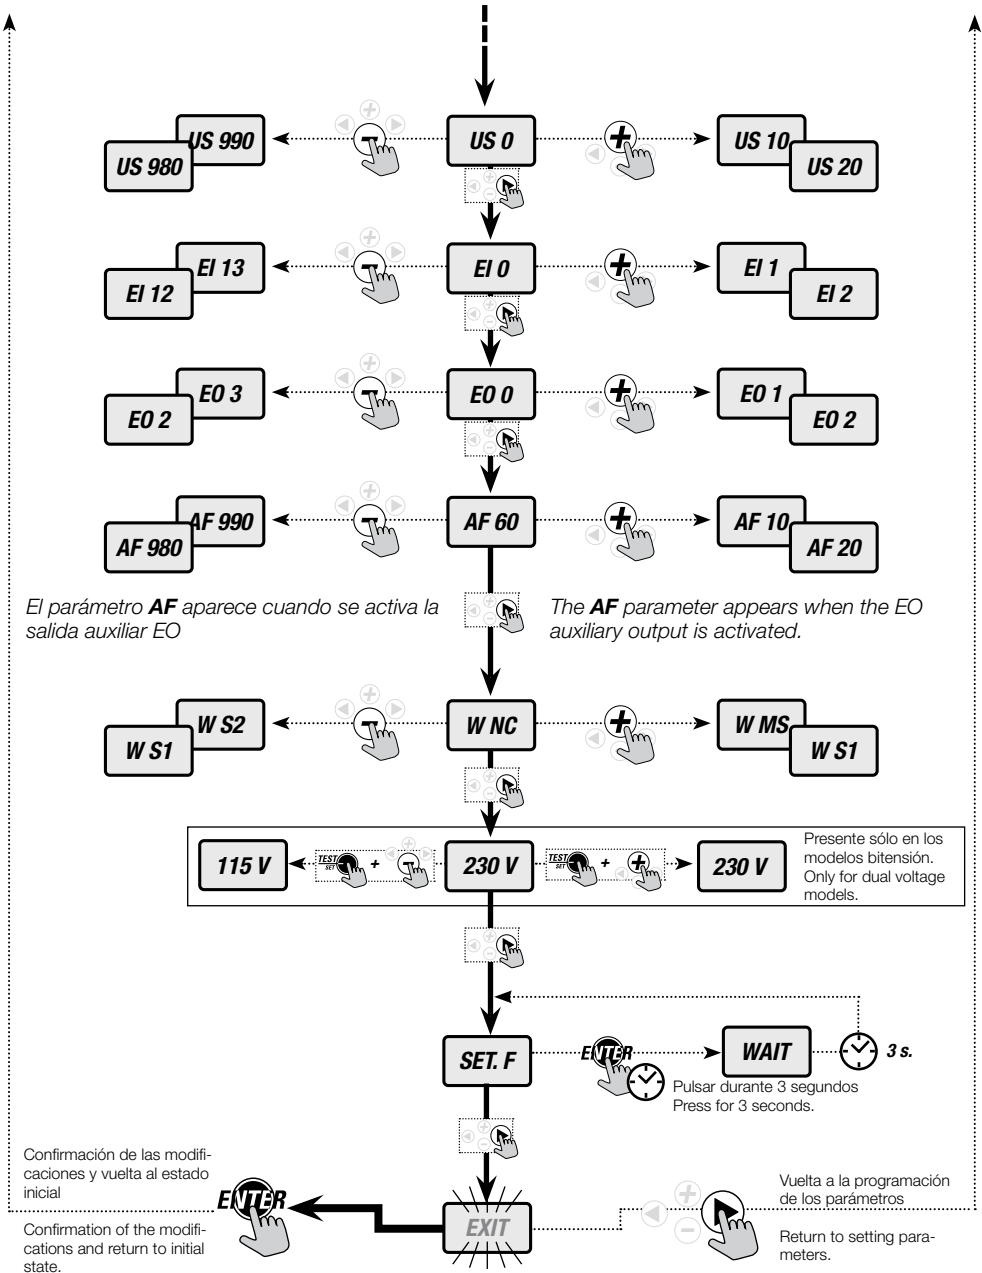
US 990
US 980
US 0
US 10
US 20

EI 13
EI 12
EI 0
EI 1
EI 2

EO 3
EO 2
EO 0
EO 1
EO 2

AF 990
AF 980
AF 60
AF 10
AF 20

El parámetro **AF** aparece cuando se activa la salida auxiliar EO

The **AF** parameter appears when the EO auxiliary output is activated.

W S2
W S1
W NC
W MS
W S1

115 V
TEST SET +
230 V
TEST SET +
230 V

Presente sólo en los modelos bitensión. Only for dual voltage models.

SET. F
ENTER
WAIT
3 s.

Pulsar durante 3 segundos
Press for 3 seconds.

Confirmación de las modificaciones y vuelta al estado inicial

ENTER

Confirmation of the modifications and return to initial state.

EXIT

Vuelta a la programación de los parámetros

Return to setting parameters.